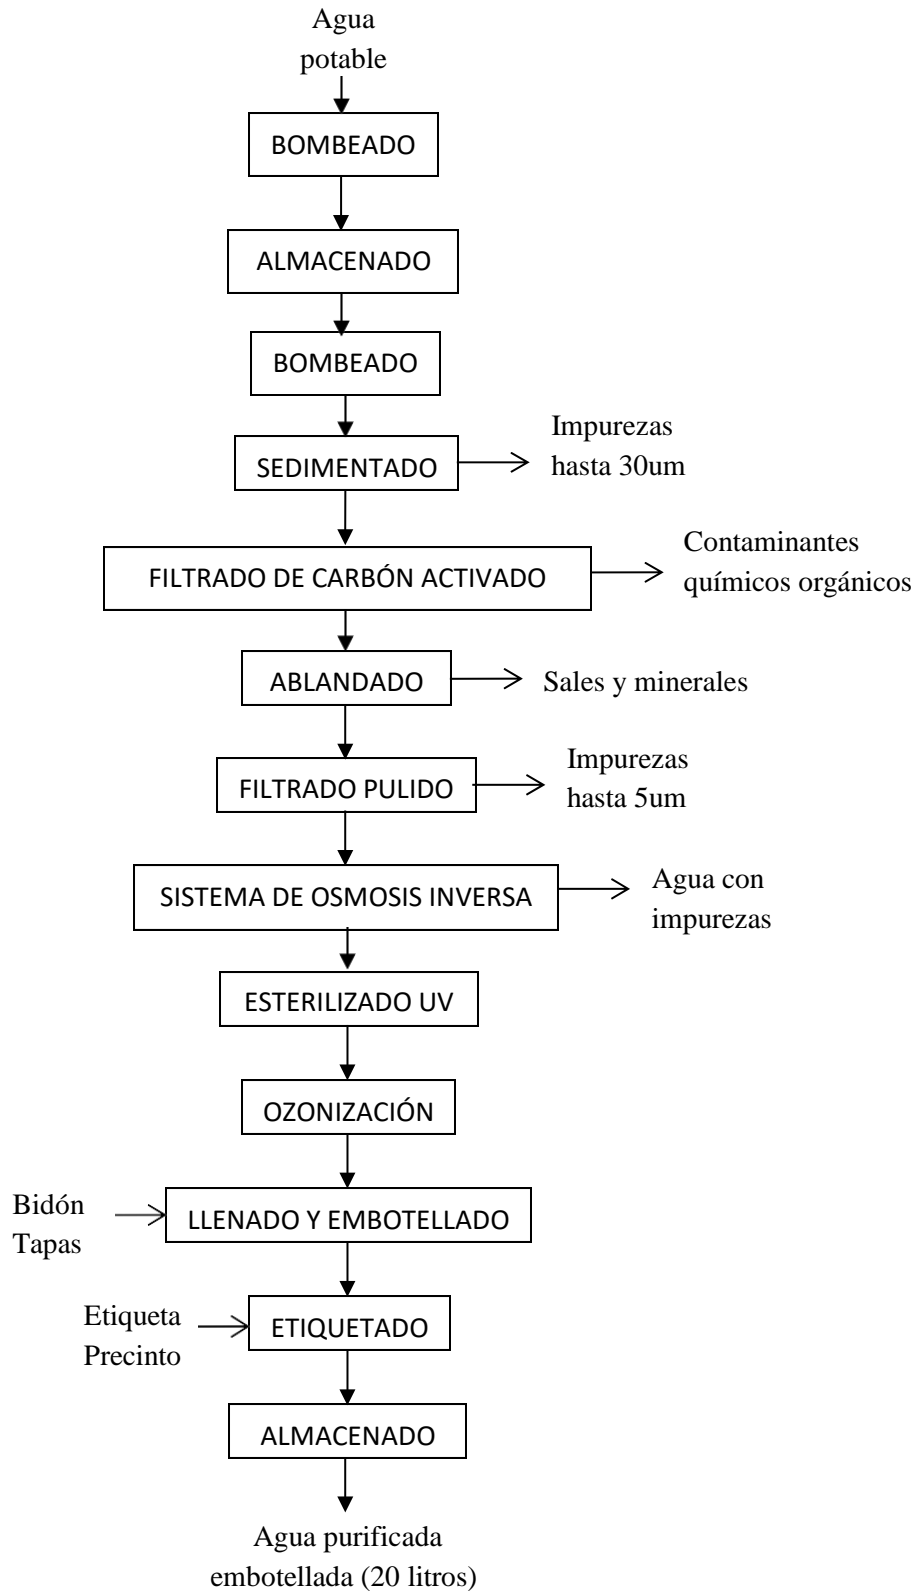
Agua potable

BOMBEADO

ALMACENADO

BOMBEADO

SEDIMENTADO

Impurezas hasta 30um

FILTRADO DE CARBÓN ACTIVADO

Contaminantes químicos orgánicos

ABLANDADO

Sales y minerales

FILTRADO PULIDO

Impurezas hasta 5um

SISTEMA DE OSMOSIS INVERSA

Agua con impurezas

ESTERILIZADO UV

OZONIZACIÓN

Bidón
Tapas

LLENADO Y EMBOTELLADO

Etiqueta
Precinto

ETIQUETADO

ALMACENADO

Agua purificada embotellada (20 litros)